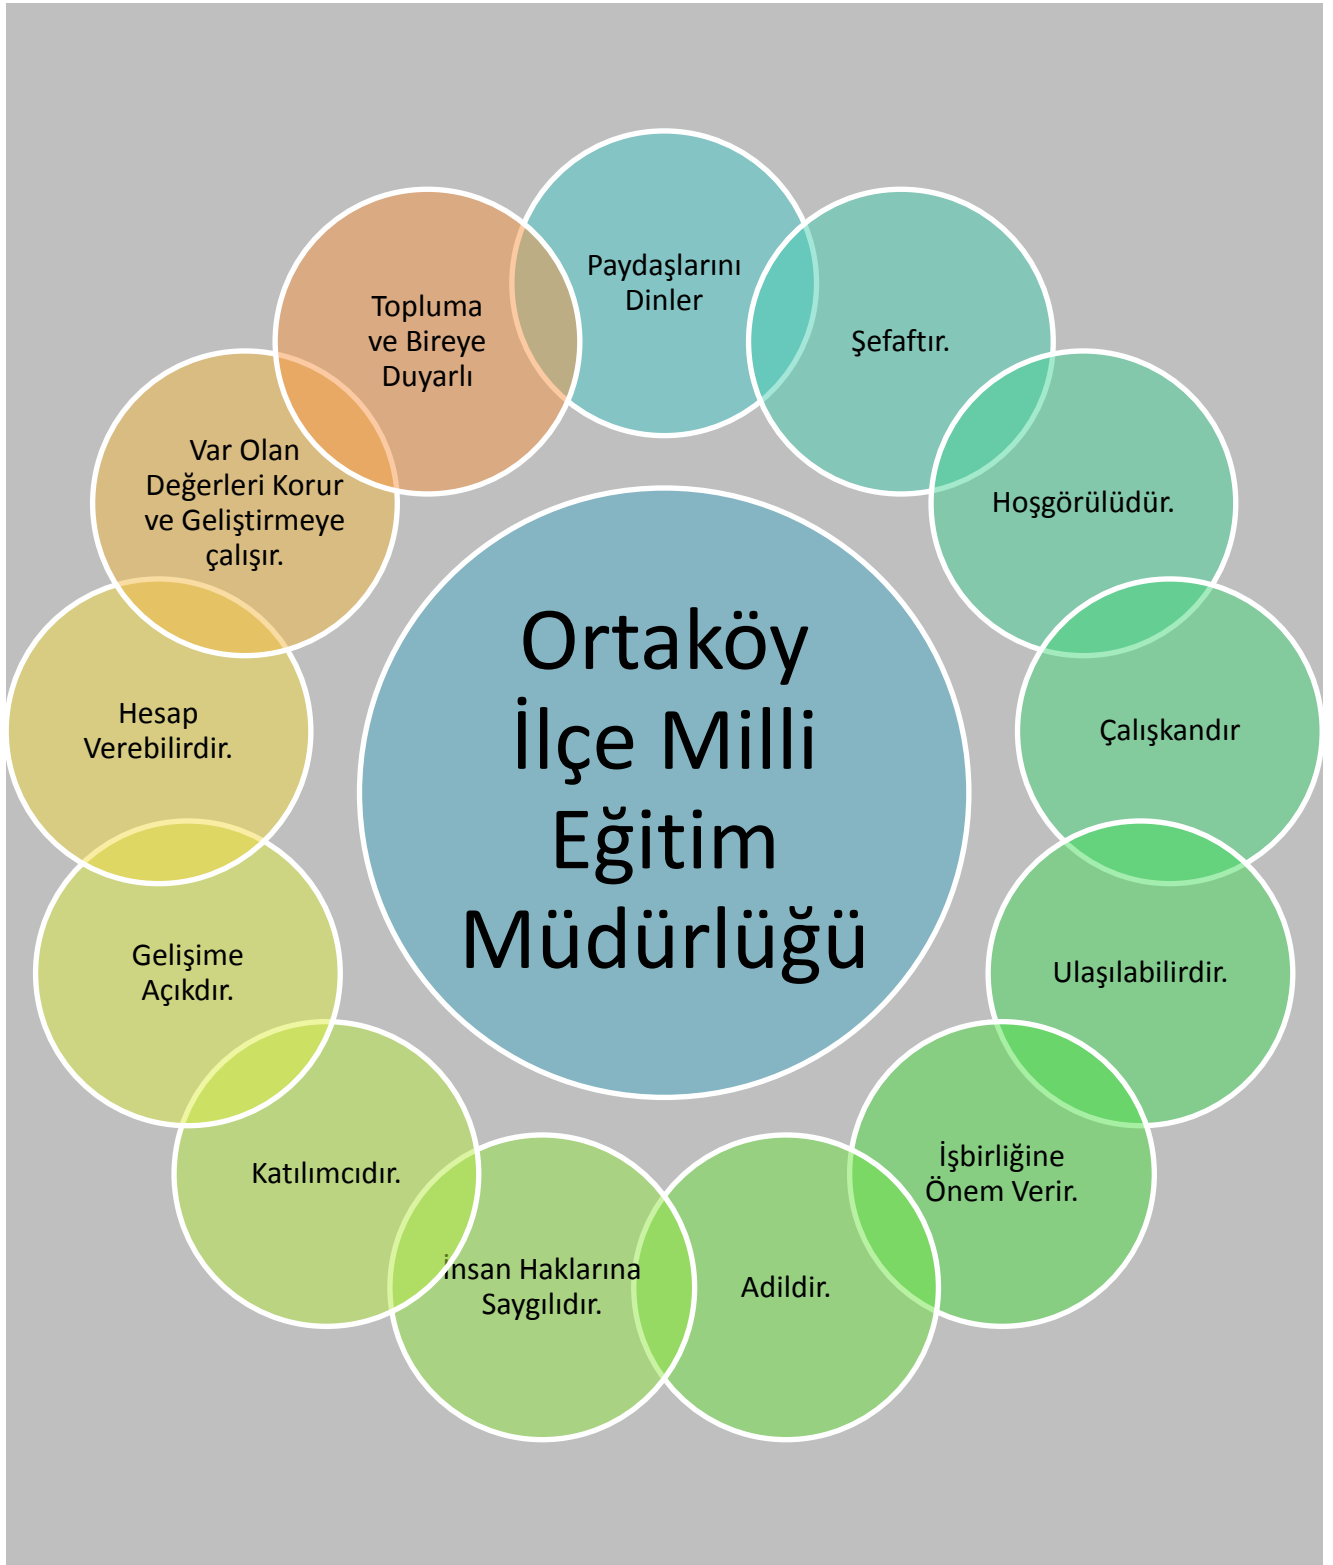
Ortaköy İlçe Milli Eğitim Müdürlüğü

Paydaşlarını Dinler

Şefaftır.

Hoşgörülüdür.

Çalışkandır

Ulaşılabilirdir.

İşbirliğine Önem Verir.

Adildir.

İnsan Haklarına Saygılıdır.

Katılımcıdır.

Gelişime Açıkdır.

Hesap Verebilirdir.

Var Olan Değerleri Korur ve Geliştirmeye çalışır.

Topluma ve Bireye Duyarlı